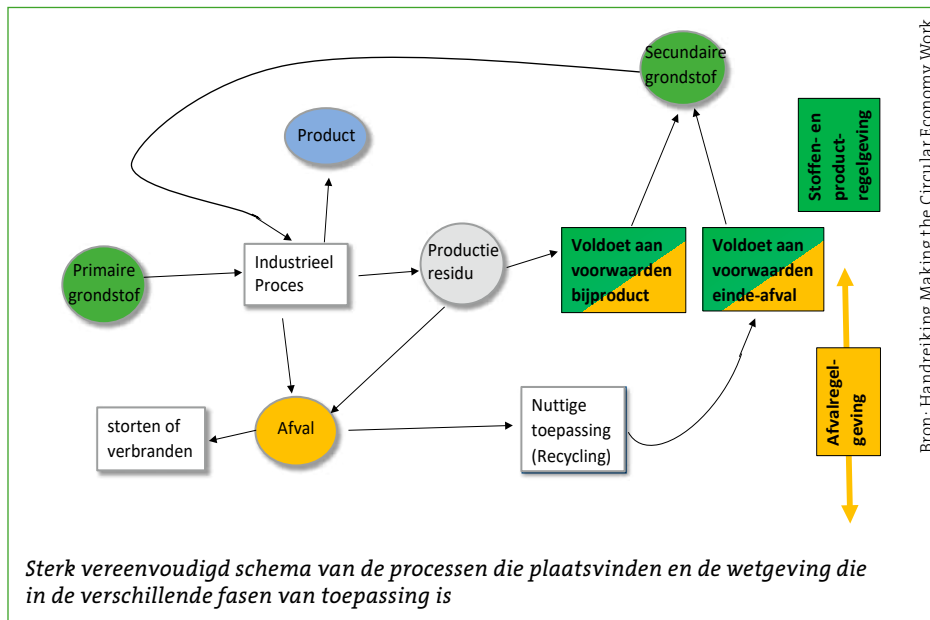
Secundaire grondstof

Product

Stoffen- en product-regelgeving

Primaire grondstof

Industrieel Proces

Productie residu

Voldoet aan voorwaarden bijproduct

Voldoet aan voorwaarden einde-afval

Afvalregel-geving

storten of verbranden

Afval

Nuttige toepassing (Recycling)

Bron: Handreiking Making the Circular Economy Work

Sterk vereenvoudigd schema van de processen die plaatsvinden en de wetgeving die in de verschillende fasen van toepassing is